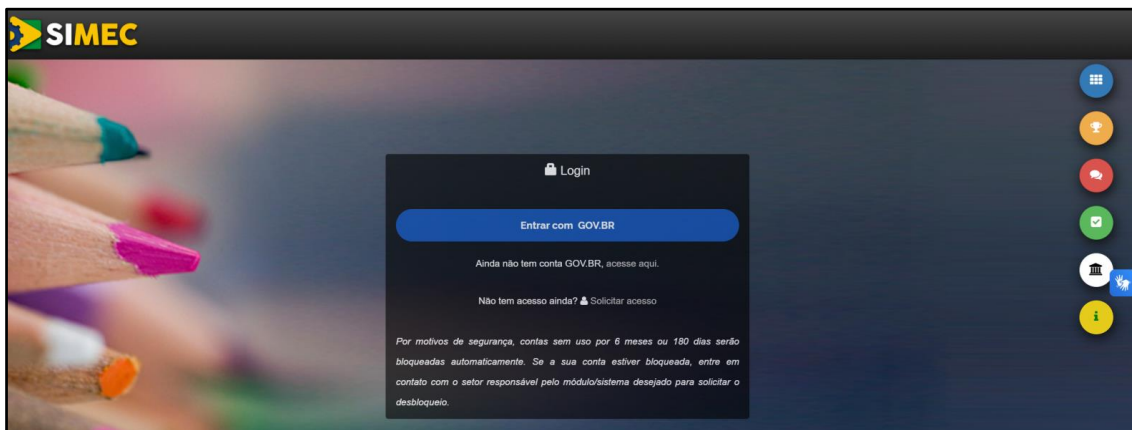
SIMEC

Login

Entrar com GOV.BR

Ainda não tem conta GOV.BR, acesse aqui.

Não tem acesso ainda? Solicitar acesso

Por motivos de segurança, contas sem uso por 6 meses ou 180 dias serão bloqueadas automaticamente. Se a sua conta estiver bloqueada, entre em contato com o setor responsável pelo módulo/sistema desejado para solicitar o desbloqueio.